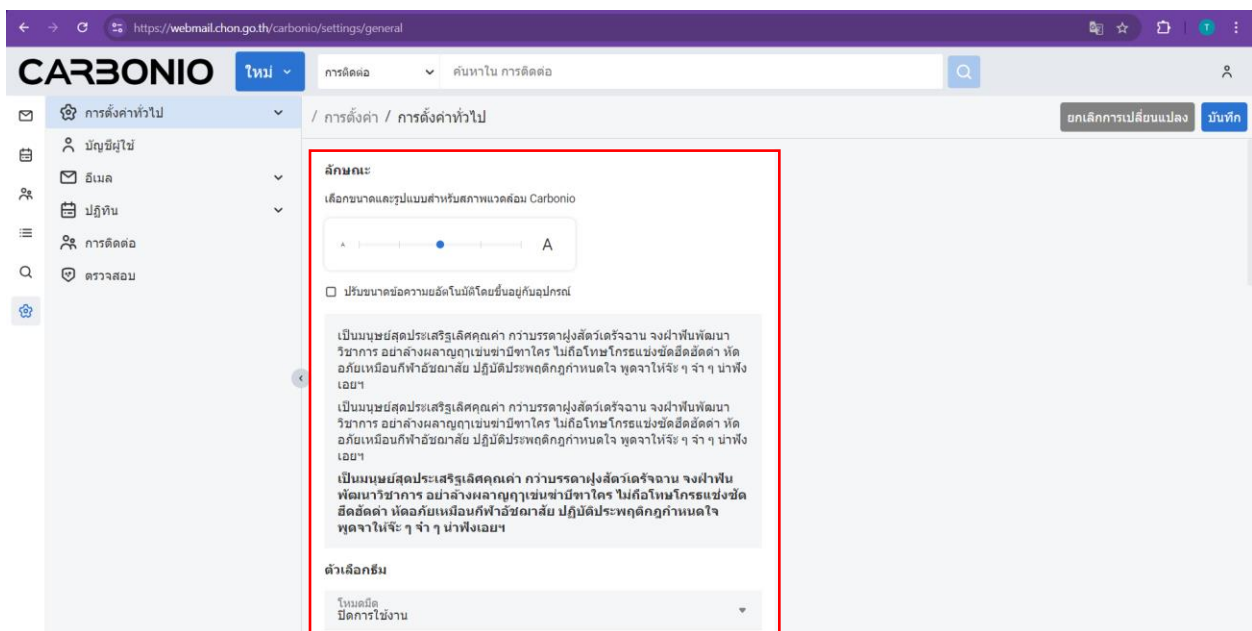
https://webmail.chon.go.th/carbonio/settings/general

CARBONIO ใหม่

การติดต่อ ค้นหาใน การติดต่อ

การตั้งค่าทั่วไป
บัญชีผู้ใช้
อีเมล
ปฏิทิน
การติดต่อ
ตรวจสอบ

/ การตั้งค่า / การตั้งค่าทั่วไป

ยกเลิกการเปลี่ยนแปลง บันทึก

ลักษณะ

เลือกขนาดและรูปแบบสำหรับสภาพแวดล้อม Carbonio

A A

ปรับขนาดข้อความอัตโนมัติโดยขึ้นอยู่กับอุปกรณ์

เป็นมนุษย์สุดประเสริฐเลิศคุณค่า กว่าบรรดาฝูงสัตว์เดรัจฉาน จงฝ่าฟันพัฒนาวิชาการ อย่าล้างผลาญฤๅเข่นฆ่าบีฑาใคร ไม่ถือโทษโกรธแช่งซัดฮึดฮัดด่า หัดอภัยเหมือนกีฬาอัชฌาสัย ปฏิบัติประพฤติกฎกำหนดใจ พูดจาให้จ๊ะ ๆ จ๋า ๆ น่าฟังเอยฯ

เป็นมนุษย์สุดประเสริฐเลิศคุณค่า กว่าบรรดาฝูงสัตว์เดรัจฉาน จงฝ่าฟันพัฒนาวิชาการ อย่าล้างผลาญฤๅเข่นฆ่าบีฑาใคร ไม่ถือโทษโกรธแช่งซัดฮึดฮัดด่า หัดอภัยเหมือนกีฬาอัชฌาสัย ปฏิบัติประพฤติกฎกำหนดใจ พูดจาให้จ๊ะ ๆ จ๋า ๆ น่าฟังเอยฯ

เป็นมนุษย์สุดประเสริฐเลิศคุณค่า กว่าบรรดาฝูงสัตว์เดรัจฉาน จงฝ่าฟันพัฒนาวิชาการ อย่าล้างผลาญฤๅเข่นฆ่าบีฑาใคร ไม่ถือโทษโกรธแช่งซัดฮึดฮัดด่า หัดอภัยเหมือนกีฬาอัชฌาสัย ปฏิบัติประพฤติกฎกำหนดใจ พูดจาให้จ๊ะ ๆ จ๋า ๆ น่าฟังเอยฯ

ตัวเลือกธีม

โหมดมืด
ปิดการใช้งาน